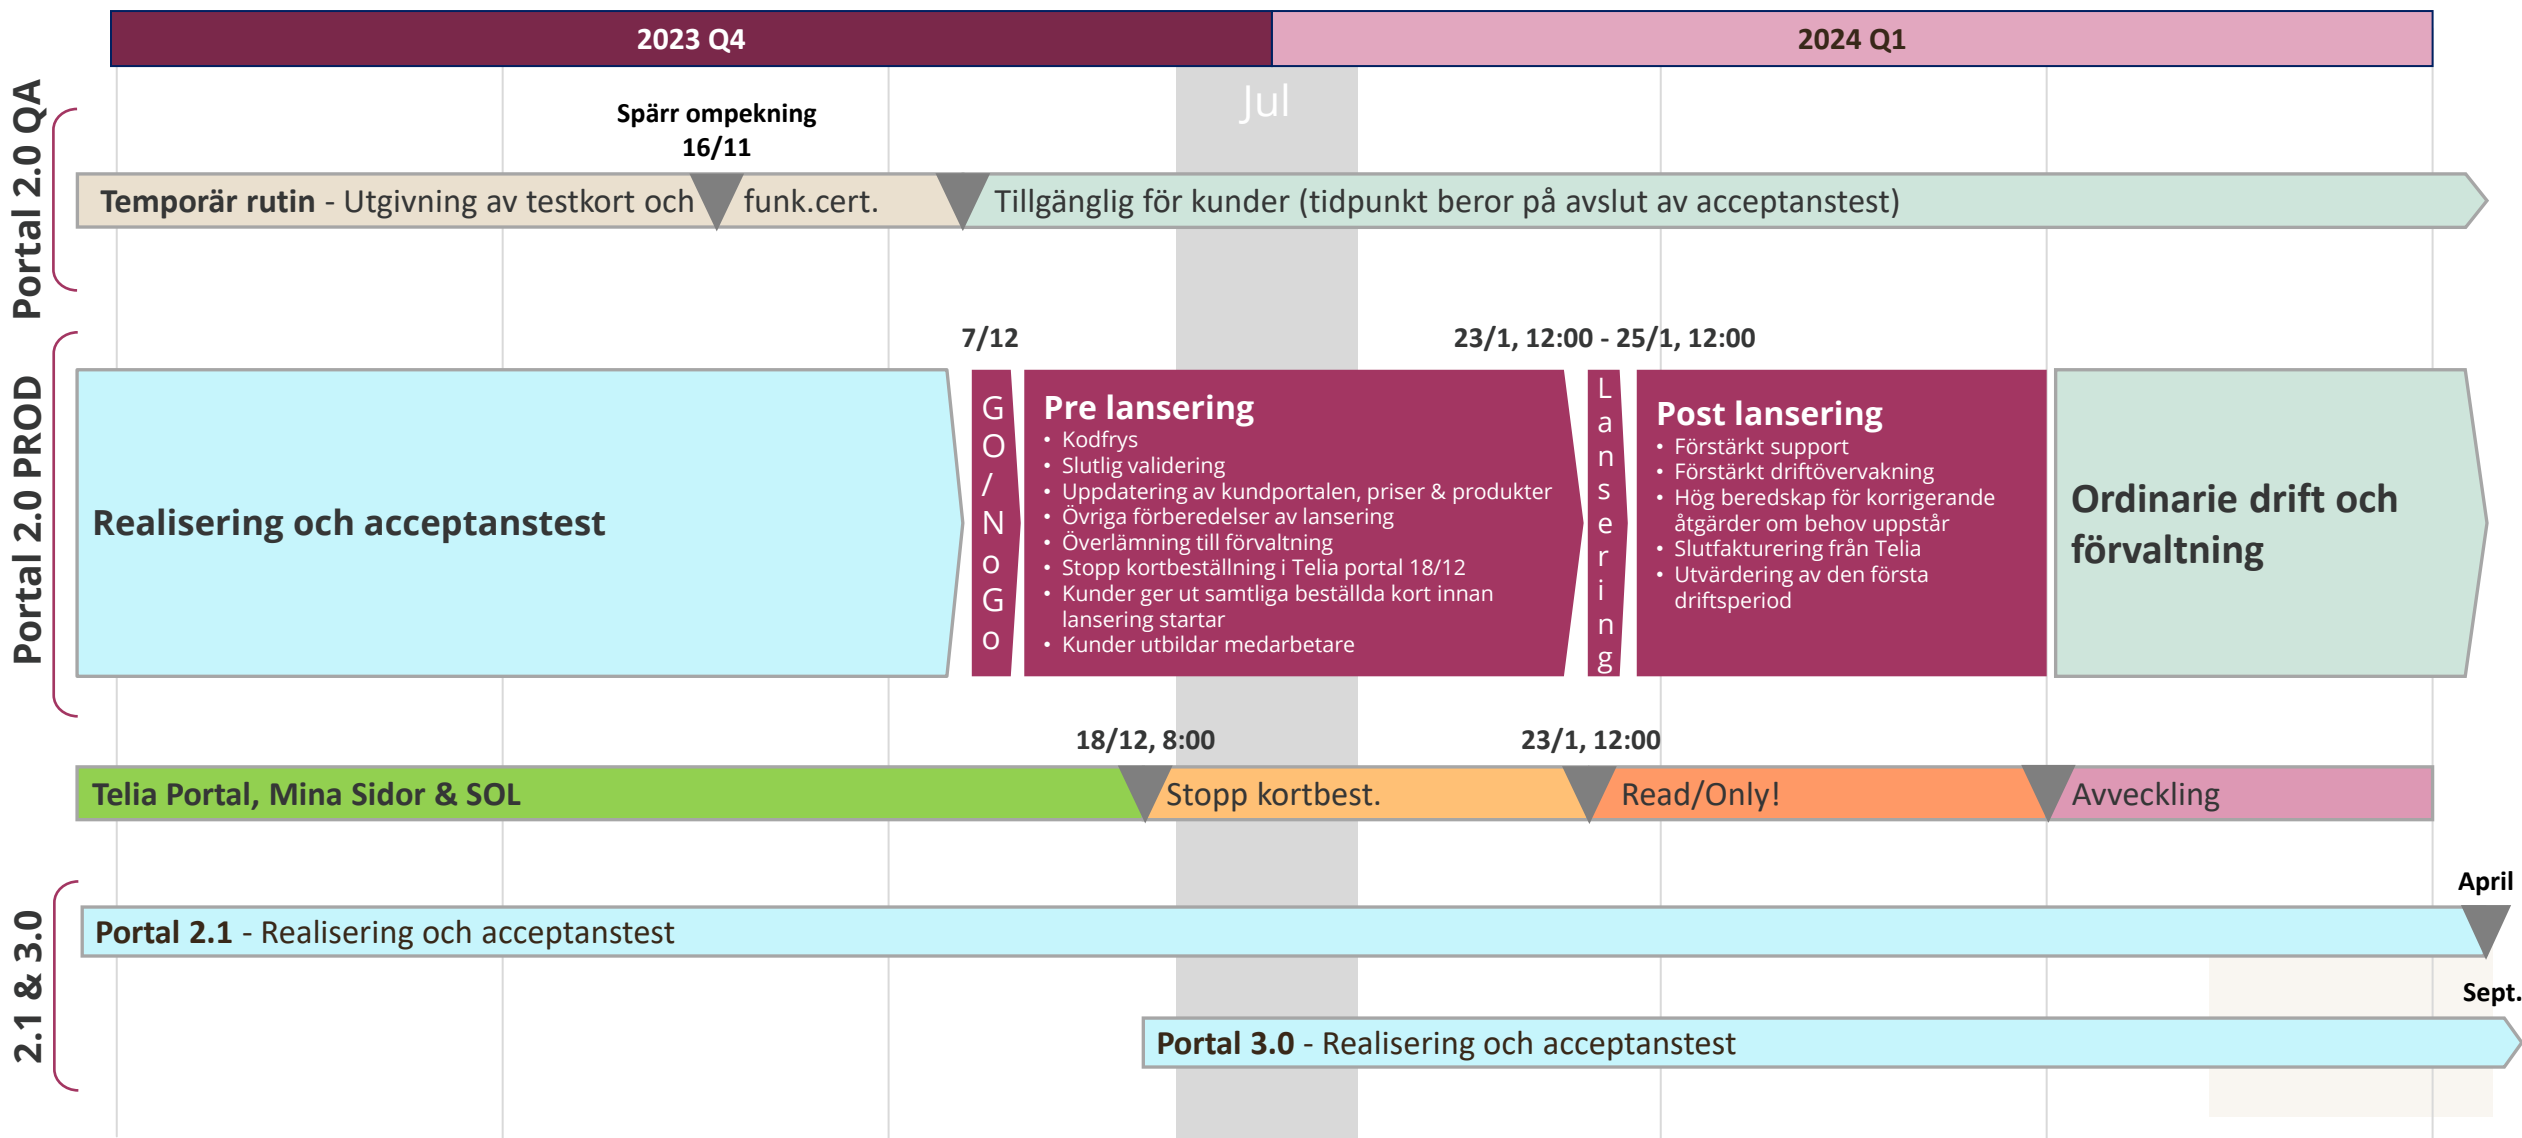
2023 Q4

2024 Q1

Jul

Portal 2.0 QA

Spärr ompekning 16/11

Temporär rutin - Utgivning av testkort och funk.cert.

Tillgänglig för kunder (tidpunkt beror på avslut av acceptanstest)

Portal 2.0 PROD

7/12

23/1, 12:00 - 25/1, 12:00

Realisering och acceptanstest

GO/NoGo

Pre lansering
• Kodfrys
• Slutlig validering
• Uppdatering av kundportalen, priser & produkter
• Övriga förberedelser av lansering
• Överlämning till förvaltning
• Stopp kortbeställning i Telia portal 18/12
• Kunder ger ut samtliga beställda kort innan lansering startar
• Kunder utbildar medarbetare

Lansering

Post lansering
• Förstärkt support
• Förstärkt driftövervakning
• Hög beredskap för korrigerande åtgärder om behov uppstår
• Slutfakturering från Telia
• Utvärdering av den första driftsperiod

Ordinarie drift och förvaltning

18/12, 8:00

23/1, 12:00

Telia Portal, Mina Sidor & SOL

Stopp kortbest.

Read/Only!

Avveckling

2.1 & 3.0

April

Portal 2.1 - Realisering och acceptanstest

Sept.

Portal 3.0 - Realisering och acceptanstest